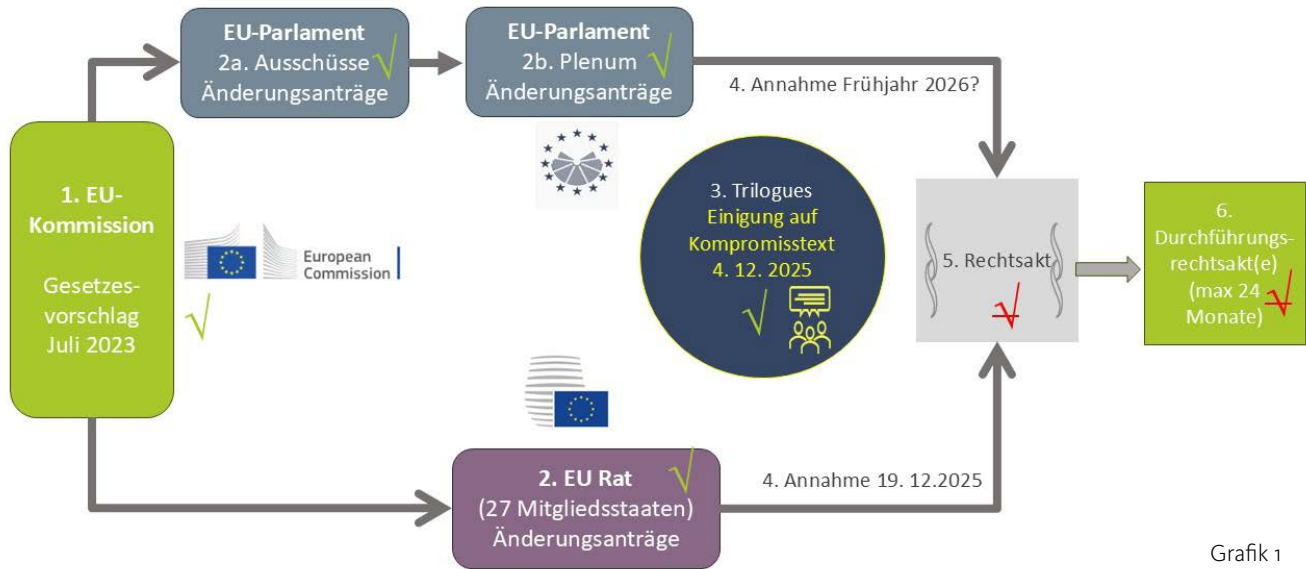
EU-Parlament
2a. Ausschüsse √
Änderungsanträge

EU-Parlament
2b. Plenum √
Änderungsanträge

4. Annahme Frühjahr 2026?

1. EU-Kommission

Gesetzesvorschlag
Juli 2023

European Commission

√

3. Trilogues
Einigung auf Kompromisstext
4. 12. 2025
√

5. Rechtsakt
√

6. Durchführungsrechtsakt(e)
(max 24 √
Monate)

2. EU Rat √
(27 Mitgliedsstaaten)
Änderungsanträge

4. Annahme 19. 12.2025

Grafik 1